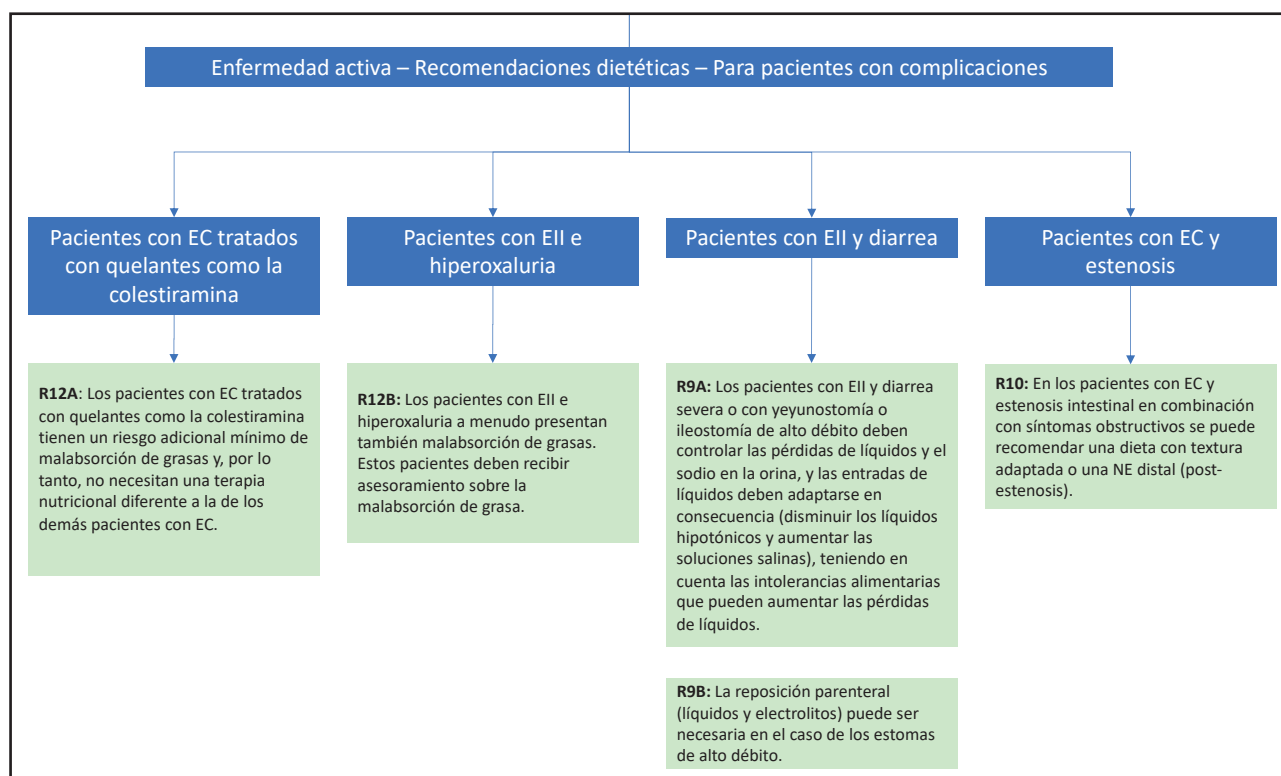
Enfermedad activa – Recomendaciones dietéticas – Para pacientes con complicaciones

Pacientes con EC tratados con quelantes como la colestiramina

**R12A**: Los pacientes con EC tratados con quelantes como la colestiramina tienen un riesgo adicional mínimo de malabsorción de grasas y, por lo tanto, no necesitan una terapia nutricional diferente a la de los demás pacientes con EC.

Pacientes con EII e hiperoxaluria

**R12B:** Los pacientes con EII e hiperoxaluria a menudo presentan también malabsorción de grasas. Estos pacientes deben recibir asesoramiento sobre la malabsorción de grasa.

Pacientes con EII y diarrea

**R9A:** Los pacientes con EII y diarrea severa o con yeyunostomía o ileostomía de alto débito deben controlar las pérdidas de líquidos y el sodio en la orina, y las entradas de líquidos deben adaptarse en consecuencia (disminuir los líquidos hipotónicos y aumentar las soluciones salinas), teniendo en cuenta las intolerancias alimentarias que pueden aumentar las pérdidas de líquidos.

**R9B:** La reposición parenteral (líquidos y electrolitos) puede ser necesaria en el caso de los estomas de alto débito.

Pacientes con EC y estenosis

**R10:** En los pacientes con EC y estenosis intestinal en combinación con síntomas obstructivos se puede recomendar una dieta con textura adaptada o una NE distal (post-estenosis).